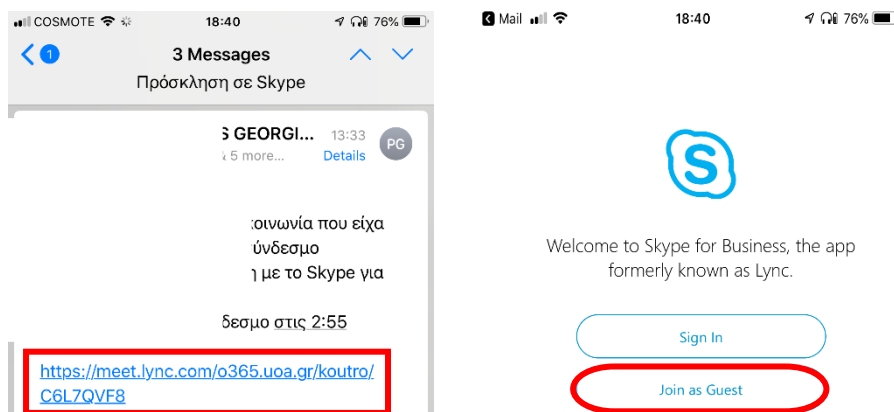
COSMOTE 18:40 76%

1

3 Messages

Πρόσκληση σε Skype

S GEORGI... 13:33

5 more... Details

PG

οινωνία που είχα

ύνδεσμο

η με το Skype για

δεσμο στις 2:55

https://meet.lync.com/o365.uoa.gr/koutro/C6L7QVF8

Mail 18:40 76%

Welcome to Skype for Business, the app formerly known as Lync.

Sign In

Join as Guest